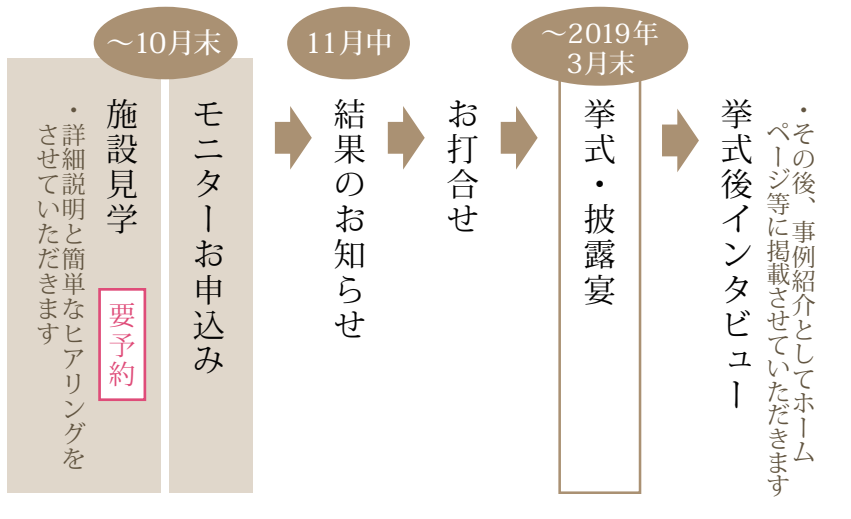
～10月末

施設見学

・詳細説明と簡単なヒアリングをさせていただきます

要予約

モニターお申込み

11月中

結果のお知らせ

お打合せ

～2019年3月末

挙式・披露宴

挙式後インタビュー

・その後、事例紹介としてホームページ等に掲載させていただきます